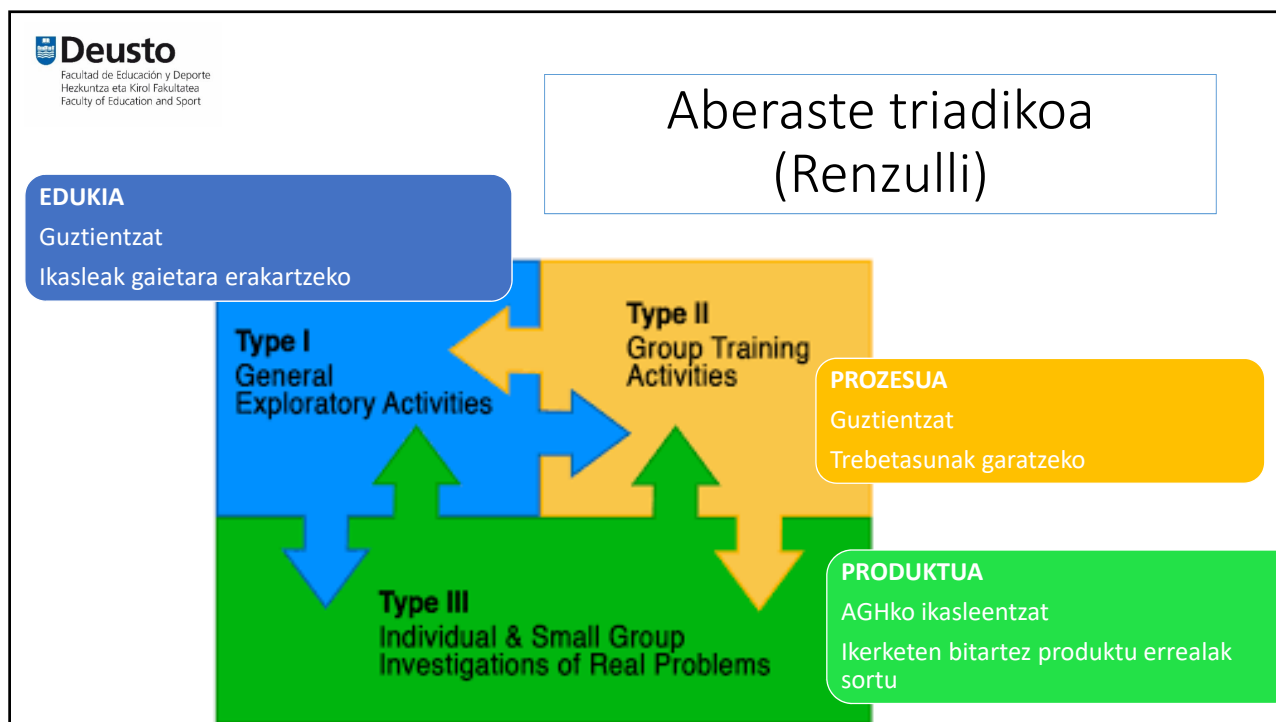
Deusto
Facultad de Educación y Deporte
Hezkuntza eta Kirol Fakultatea
Faculty of Education and Sport

Aberaste triadikoa (Renzulli)

EDUKIA
Guztientzat
Ikasleak gaietara erakartzeko

Type I
General Exploratory Activities

Type II
Group Training Activities

PROZESUA
Guztientzat
Trebetasunak garatzeko

Type III
Individual & Small Group Investigations of Real Problems

PRODUKTUA
AGHko ikasleentzat
Ikerketen bitartez produktu errealak sortu